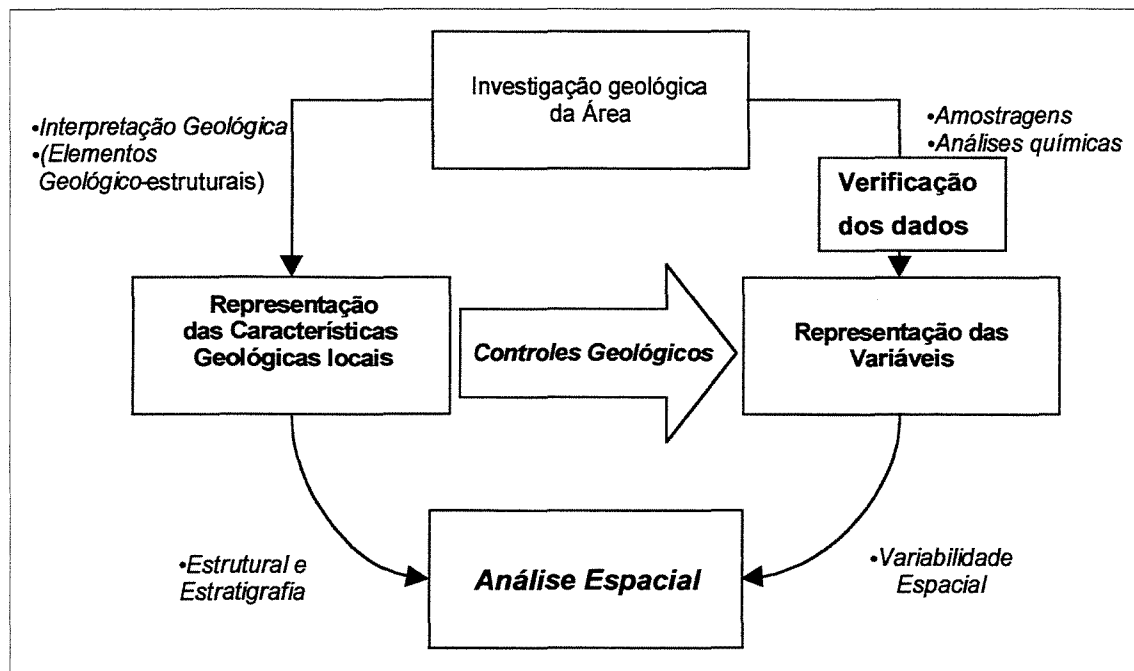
Investigação geológica da Área

•Interpretação Geológica
•(Elementos Geológico-estruturais)

•Amostragens
•Análises químicas

Verificação dos dados

Representação das Características Geológicas locais

Controles Geológicos

Representação das Variáveis

•Estrutural e Estratigrafia

Análise Espacial

•Variabilidade Espacial